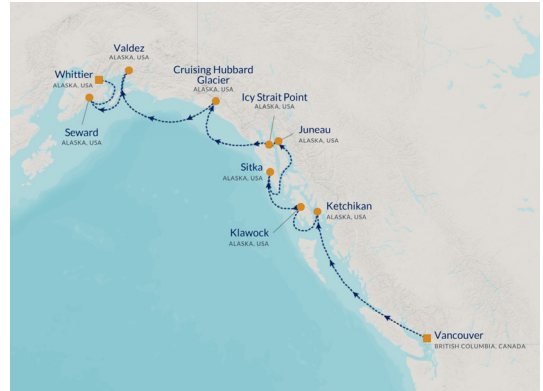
Valdez
ALASKA, USA

Whittier
ALASKA, USA

Cruising Hubbard Glacier
ALASKA, USA

Icy Strait Point
ALASKA, USA

Juneau
ALASKA, USA

Seward
ALASKA, USA

Sitka
ALASKA, USA

Ketchikan
ALASKA, USA

Klawock
ALASKA, USA

Vancouver
BRITISH COLUMBIA, CANADA